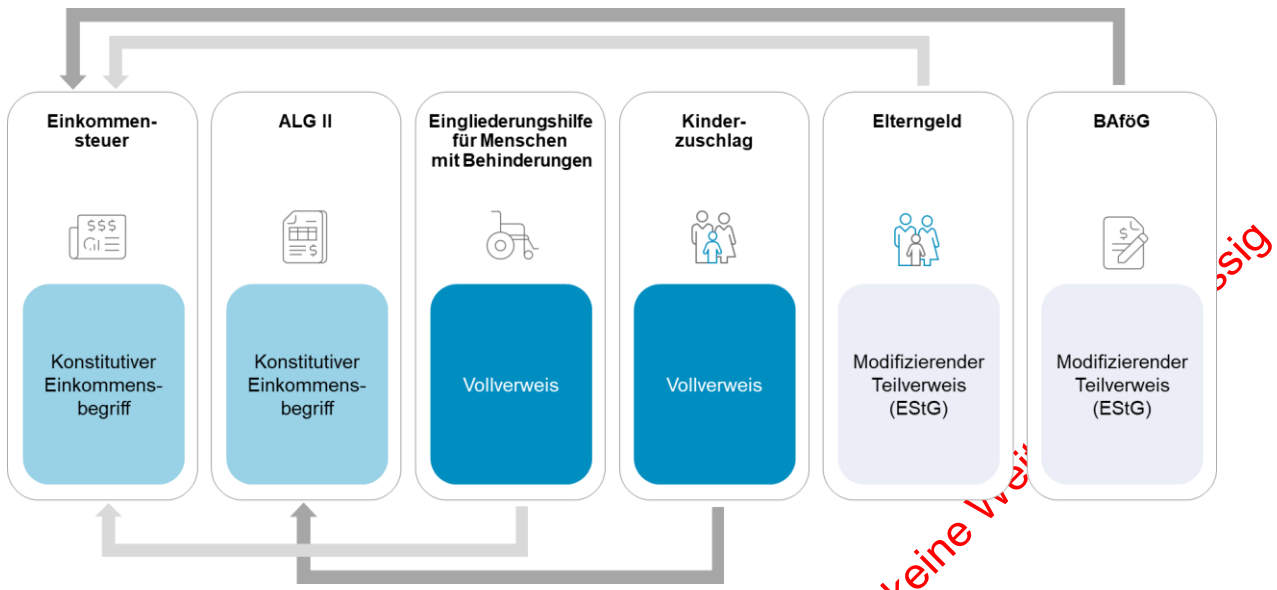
Einkommensteuer

$$$

Konstitutiver Einkommensbegriff

ALG II

Konstitutiver Einkommensbegriff

Eingliederungshilfe für Menschen mit Behinderungen

Vollverweis

Kinderzuschlag

Vollverweis

Elterngeld

Modifizierender Teilverweis (EStG)

BAföG

$

Modifizierender Teilverweis (EStG)

keine We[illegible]ssig